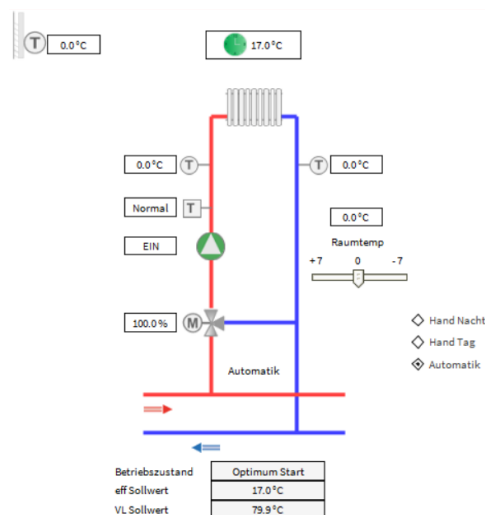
T 0.0°C

17.0°C

0.0°C T

T 0.0°C

Normal T

0.0°C

Raumtemp

EIN

+7 0 -7

100.0% M

Hand Nacht

Hand Tag

Automatik

Automatik

| Betriebszustand | Optimum Start |
|---|---|
| eff Sollwert | 17.0°C |
| VL Sollwert | 79.9°C |